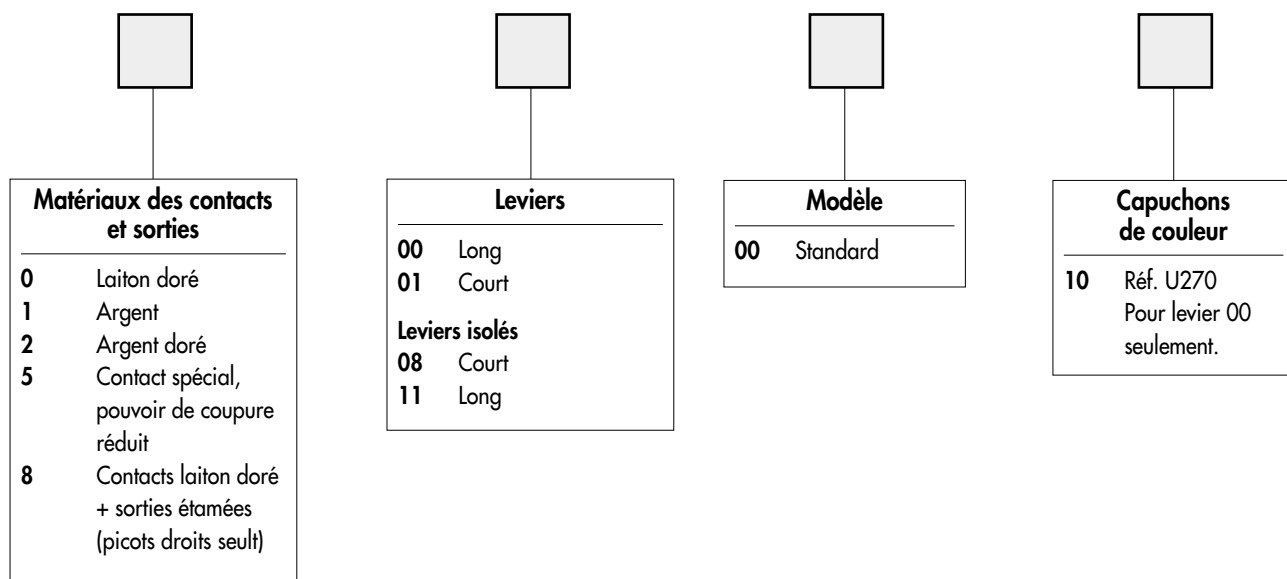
**Matériaux des contacts et sorties**

**0** Laiton doré
**1** Argent
**2** Argent doré
**5** Contact spécial, pouvoir de coupure réduit
**8** Contacts laiton doré + sorties étamées (picots droits seult)

**Leviers**

**00** Long
**01** Court

**Leviers isolés**
**08** Court
**11** Long

**Modèle**

**00** Standard

**Capuchons de couleur**

**10** Réf. U270 Pour levier 00 seulement.